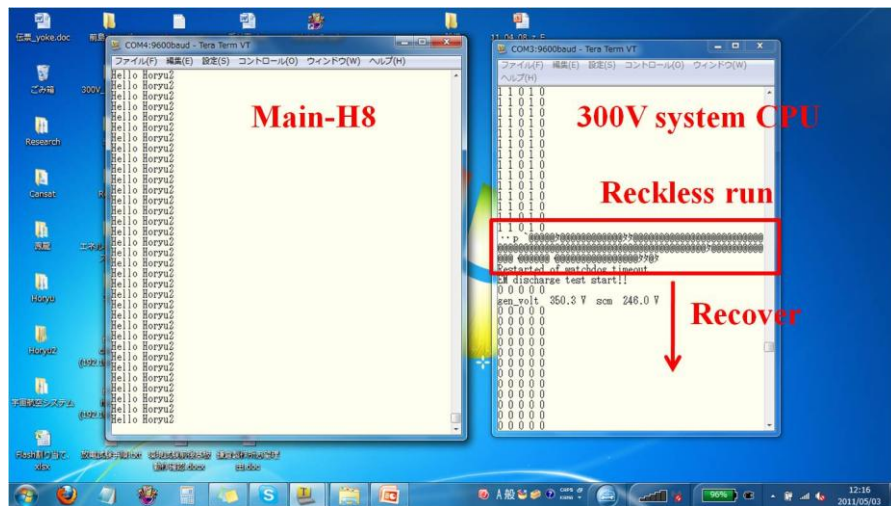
伝蔵_yoke.doc

ごみ箱

300V_

Research

Cansat

西蔵

エネル

Horyu

Horyu2

宇宙航空システム

Flash割り当て.xlsx

COM4:9600baud - Tera Term VT

ファイル(F) 編集(E) 設定(S) コントロール(O) ウィンドウ(W) ヘルプ(H)

Hello Horyu2
Hello Horyu2
Hello Horyu2
Hello Horyu2
Hello Horyu2
Hello Horyu2
Hello Horyu2
Hello Horyu2
Hello Horyu2
Hello Horyu2
Hello Horyu2
Hello Horyu2
Hello Horyu2
Hello Horyu2
Hello Horyu2
Hello Horyu2
Hello Horyu2
Hello Horyu2
Hello Horyu2
Hello Horyu2
Hello Horyu2
Hello Horyu2
Hello Horyu2
Hello Horyu2
Hello Horyu2
Hello Horyu2
Hello Horyu2
Hello Horyu2
Hello Horyu2
Hello Horyu2
Hello Horyu2
Hello Horyu2
Hello Horyu2
Hello Horyu2
Hello Horyu2
Hello Horyu2
Hello Horyu2
Hello Horyu2

Main-H8

COM3:9600baud - Tera Term VT

ファイル(F) 編集(E) 設定(S) コントロール(O) ウィンドウ(W) ヘルプ(H)

1 1 0 1 0
1 1 0 1 0
1 1 0 1 0
1 1 0 1 0
1 1 0 1 0
1 1 0 1 0
1 1 0 1 0
1 1 0 1 0
1 1 0 1 0
1 1 0 1 0
1 1 0 1 0
1 1 0 1 0
1 1 0 1 0
1 1 0 1 0
1 1 0 1 0
1 1 0 1 0
1 1 0 1 0
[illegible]
Restarted of watchdog timeout
EM discharge test start!!
0 0 0 0 0
gen_volt 350.3 V scm 246.0 V
0 0 0 0 0
0 0 0 0 0
0 0 0 0 0
0 0 0 0 0
0 0 0 0 0
0 0 0 0 0
0 0 0 0 0
0 0 0 0 0
0 0 0 0 0
0 0 0 0 0
0 0 0 0 0
0 0 0 0 0
0 0 0 0 0
0 0 0 0 0

300V system CPU

Reckless run

Recover

12:16
2011/05/03